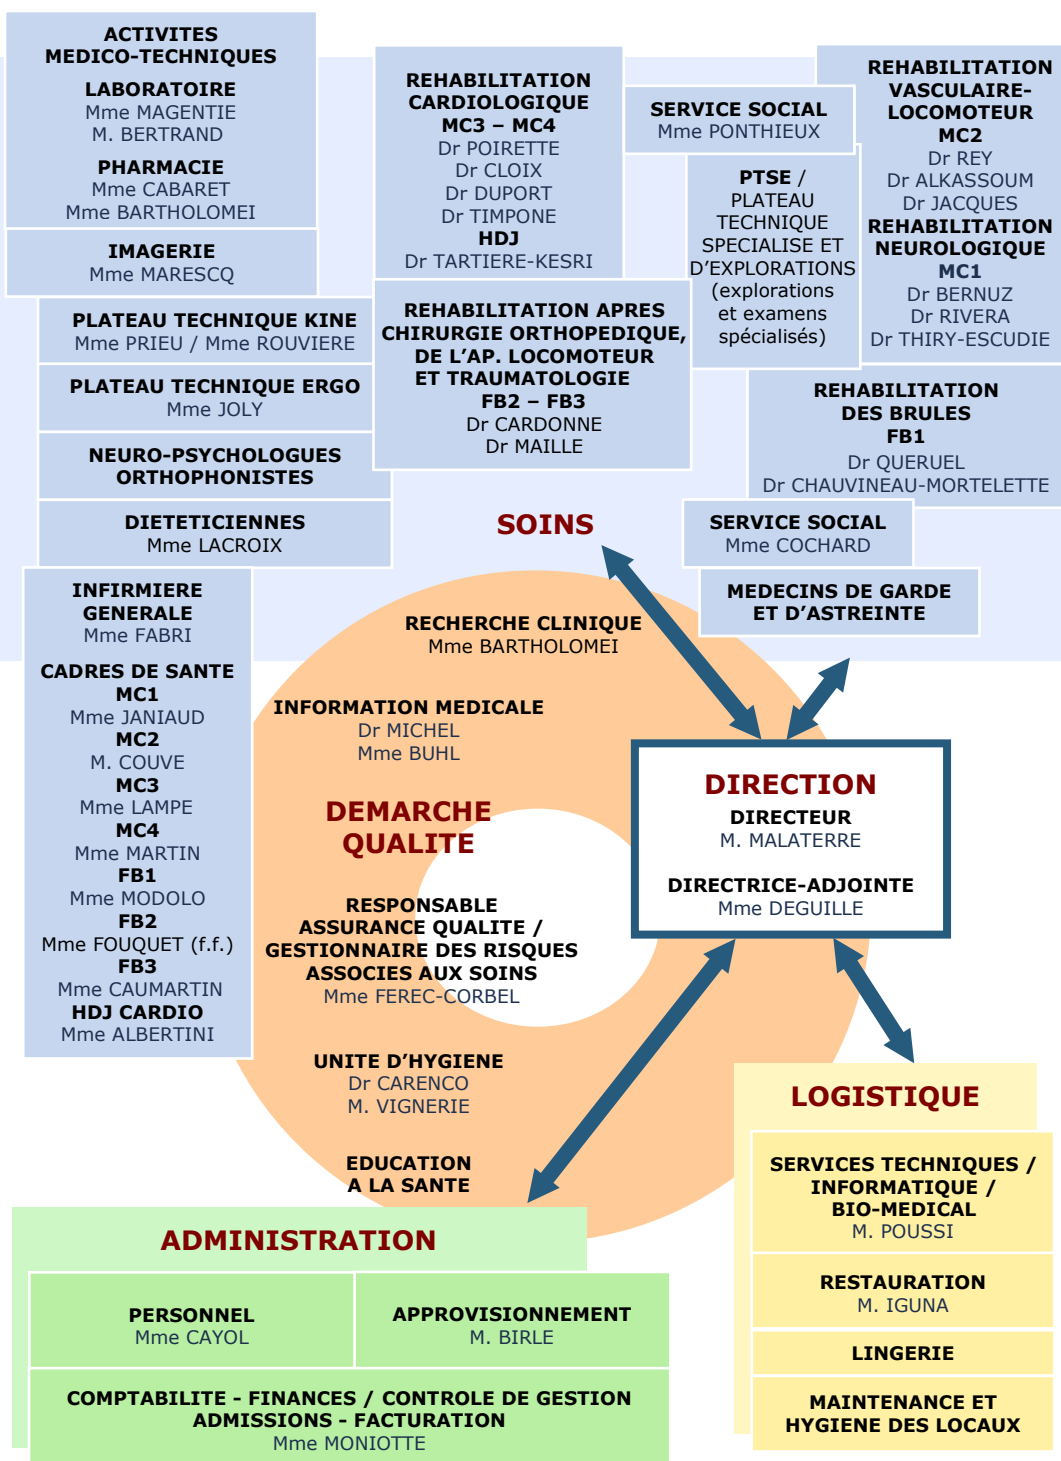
ACTIVITES MEDICO-TECHNIQUES

LABORATOIRE
Mme MAGENTIE
M. BERTRAND

PHARMACIE
Mme CABARET
Mme BARTHOLOMEI

IMAGERIE
Mme MARESCQ

REHABILITATION CARDIOLOGIQUE
MC3 – MC4
Dr POIRETTE
Dr CLOIX
Dr DUPORT
Dr TIMPONE
HDJ
Dr TARTIERE-KESRI

SERVICE SOCIAL
Mme PONTHIEUX

PTSE / PLATEAU TECHNIQUE SPECIALISE ET D'EXPLORATIONS (explorations et examens spécialisés)

REHABILITATION VASCULAIRE-LOCOMOTEUR
MC2
Dr REY
Dr ALKASSOUM
Dr JACQUES

REHABILITATION NEUROLOGIQUE
MC1
Dr BERNUZ
Dr RIVERA
Dr THIRY-ESCUDIE

PLATEAU TECHNIQUE KINE
Mme PRIEU / Mme ROUVIERE

PLATEAU TECHNIQUE ERGO
Mme JOLY

REHABILITATION APRES CHIRURGIE ORTHOPEDIQUE, DE L'AP. LOCOMOTEUR ET TRAUMATOLOGIE
FB2 – FB3
Dr CARDONNE
Dr MAILLE

NEURO-PSYCHOLOGUES ORTHOPHONISTES

REHABILITATION DES BRULES
FB1
Dr QUERUEL
Dr CHAUVINEAU-MORTELETTE

DIETETICIENNES
Mme LACROIX

SOINS

SERVICE SOCIAL
Mme COCHARD

MEDECINS DE GARDE ET D'ASTREINTE

INFIRMIERE GENERALE
Mme FABRI

CADRES DE SANTE
MC1
Mme JANIAUD
MC2
M. COUVE
MC3
Mme LAMPE
MC4
Mme MARTIN
FB1
Mme MODOLO
FB2
Mme FOUQUET (f.f.)
FB3
Mme CAUMARTIN
HDJ CARDIO
Mme ALBERTINI

RECHERCHE CLINIQUE
Mme BARTHOLOMEI

INFORMATION MEDICALE
Dr MICHEL
Mme BUHL

DEMARCHE QUALITE

RESPONSABLE ASSURANCE QUALITE / GESTIONNAIRE DES RISQUES ASSOCIES AUX SOINS
Mme FEREC-CORBEL

UNITE D'HYGIENE
Dr CARENCO
M. VIGNERIE

EDUCATION A LA SANTE

DIRECTION
DIRECTEUR
M. MALATERRE

DIRECTRICE-ADJOINTE
Mme DEGUILLE

LOGISTIQUE

SERVICES TECHNIQUES / INFORMATIQUE / BIO-MEDICAL
M. POUSSI

RESTAURATION
M. IGUNA

LINGERIE

MAINTENANCE ET HYGIENE DES LOCAUX

ADMINISTRATION

PERSONNEL
Mme CAYOL

APPROVISIONNEMENT
M. BIRLE

COMPTABILITE - FINANCES / CONTROLE DE GESTION
ADMISSIONS - FACTURATION
Mme MONIOTTE